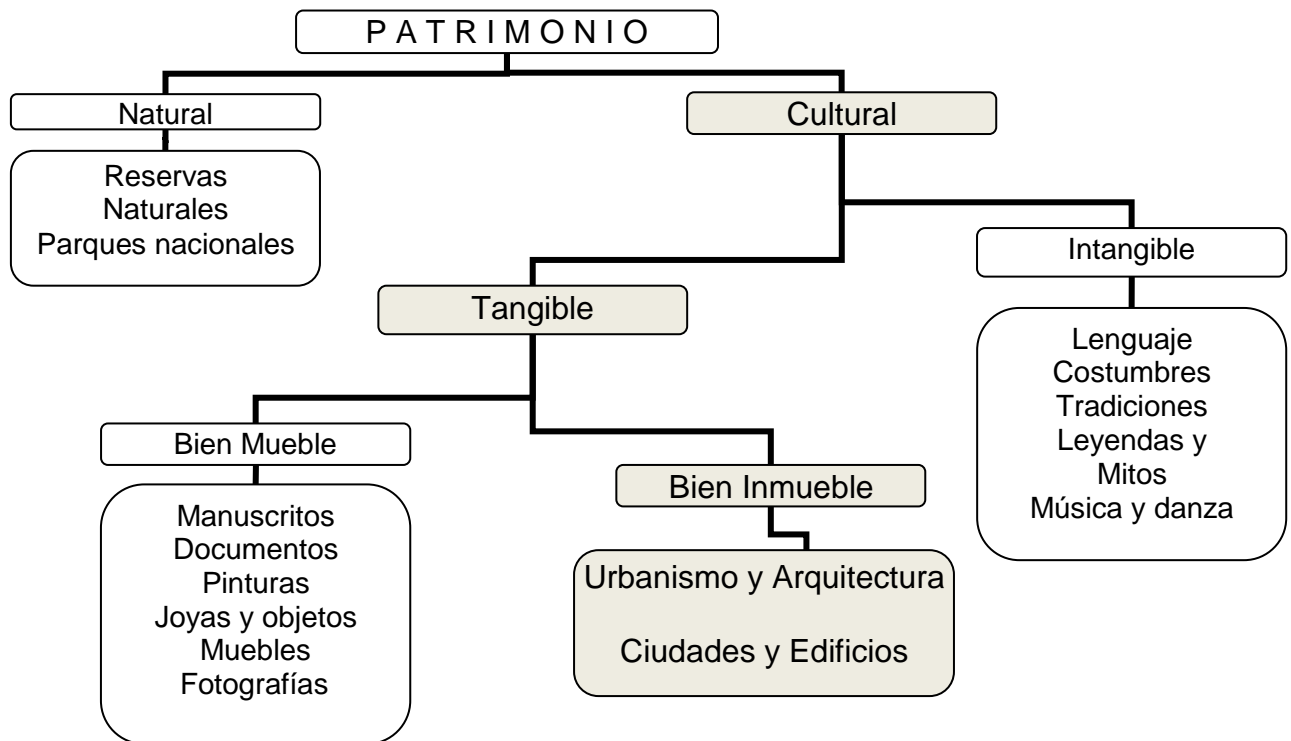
P A T R I M O N I O

Natural

Reservas
Naturales
Parques nacionales

Cultural

Intangible

Lenguaje
Costumbres
Tradiciones
Leyendas y
Mitos
Música y danza

Tangible

Bien Mueble

Manuscritos
Documentos
Pinturas
Joyas y objetos
Muebles
Fotografías

Bien Inmueble

Urbanismo y Arquitectura

Ciudades y Edificios